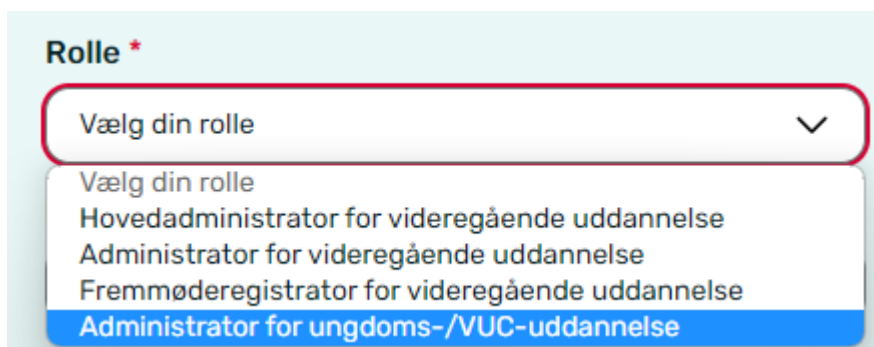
Rolle *

Vælg din rolle

Vælg din rolle
Hovedadministrator for videregående uddannelse
Administrator for videregående uddannelse
Fremmøderegistrator for videregående uddannelse
Administrator for ungdoms-/VUC-uddannelse